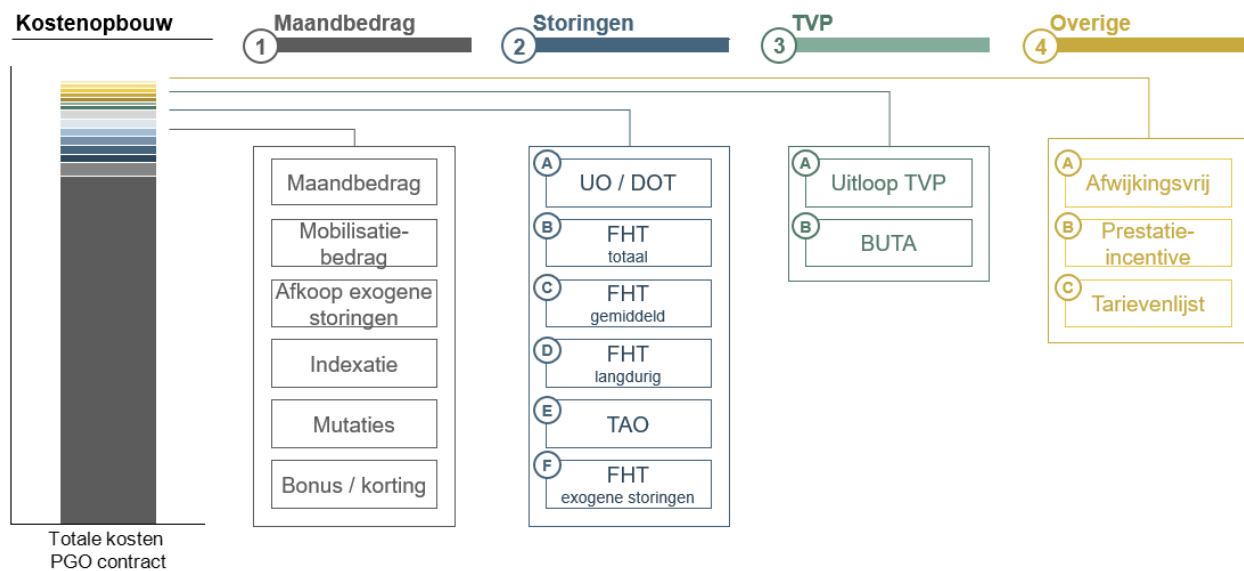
Kostenopbouw

1 Maandbedrag

2 Storingen

3 TVP

4 Overige

Totale kosten PGO contract

Maandbedrag

Mobilisatiebedrag

Afkoop exogene storingen

Indexatie

Mutaties

Bonus / korting

A UO / DOT

B FHT totaal

C FHT gemiddeld

D FHT langdurig

E TAO

F FHT exogene storingen

A Uitloop TVP

B BUTA

A Afwijkingsvrij

B Prestatie-incentive

C Tarievenlijst